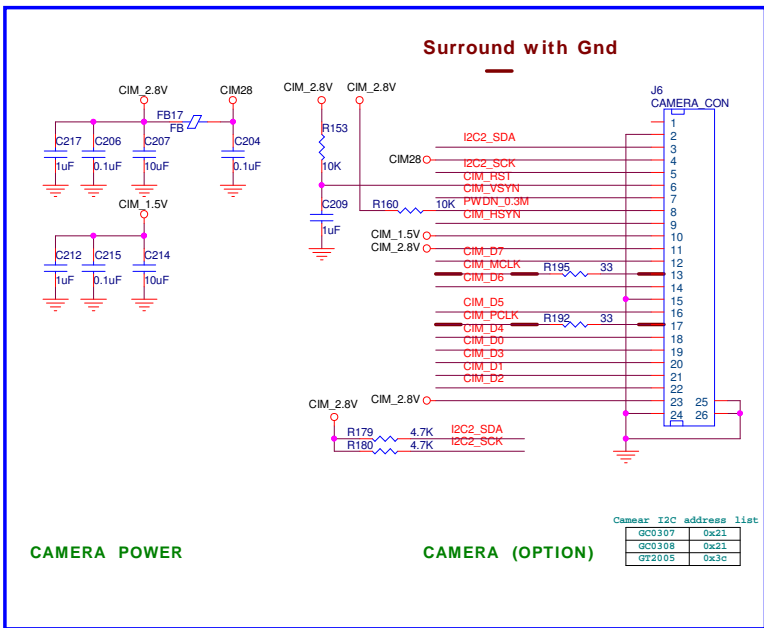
Surround with Gnd

CIM_2.8V
CIM28
FB17
FB
C217
1uF
C206
0.1uF
C207
10uF
C204
0.1uF

CIM_1.5V
C212
1uF
C215
0.1uF
C214
10uF

CIM_2.8V
CIM_2.8V
R153
10K
C209
1uF
R160
10K

CIM28
CIM_1.5V
CIM_2.8V
CIM_2.8V

I2C2_SDA
I2C2_SCK
CIM_RST
CIM_VSYN
PWDN_0.3M
CIM_HSYN
CIM_D7
CIM_MCLK
CIM_D6
R195
33
CIM_D5
CIM_PCLK
CIM_D4
R192
33
CIM_D0
CIM_D3
CIM_D1
CIM_D2

J6
CAMERA_CON
1
2
3
4
5
6
7
8
9
10
11
12
13
14
15
16
17
18
19
20
21
22
23
24
25
26

CIM_2.8V
R179
4.7K
I2C2_SDA
R180
4.7K
I2C2_SCK

Camear I2C address list
| | |
|---|---|
| GC0307 | 0x21 |
| GC0308 | 0x21 |
| GT2005 | 0x3c |

CAMERA POWER

CAMERA (OPTION)